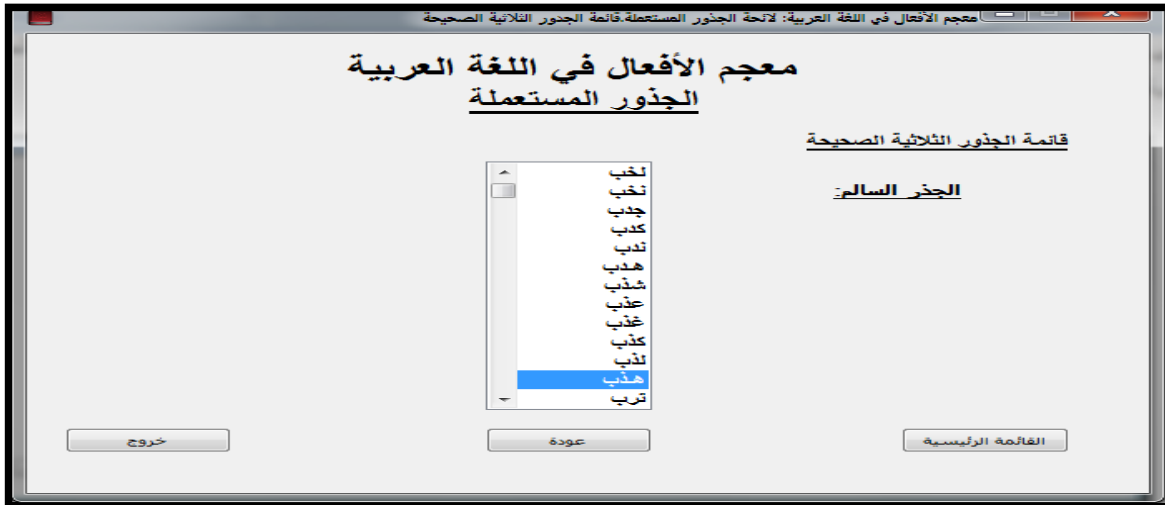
معجم الأفعال في اللغة العربية: لائحة الجذور المستعملة.قائمة الجذور الثلاثية الصحيحة

معجم الأفعال في اللغة العربية
الجذور المستعملة

قائمة الجذور الثلاثية الصحيحة

الجذر السالم:

لخب
نخب
جدب
كدب
ندب
هدب
شذب
عذب
غذب
كذب
لذب
هذب
ترب

خروج
عودة
القائمة الرئيسية